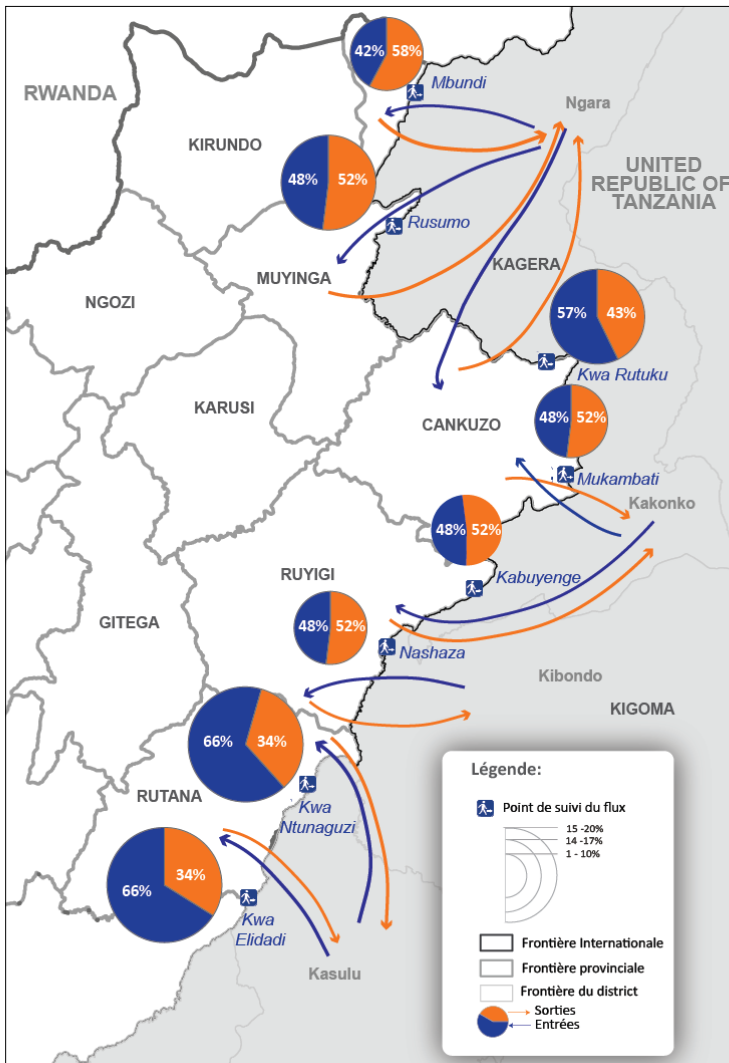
RWANDA

42% 58%

Mbundi

Ngara

KIRUNDO

48% 52%

UNITED REPUBLIC OF TANZANIA

Rusumo

MUYINGA

KAGERA

NGOZI

57% 43%

Kwa Rutuku

KARUSI

CANKUZO

48% 52%

Mukambati

Kakonko

48% 52%

Kabuyenge

RUYIGI

GITEGA

48% 52%

Nashaza

Kibondo

KIGOMA

66% 34%

Kwa Ntunaguzi

RUTANA

66% 34%

Kwa Elidadi

Kasulu

Légende:

Point de suivi du flux

15 -20%
14 -17%
1 - 10%

Frontière Internationale
Frontière provinciale
Frontière du district
Sorties
Entrées